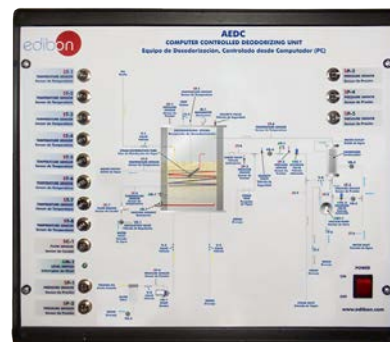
edibon

AEDC
COMPUTER CONTROLLED DEODORIZING UNIT
Equipo de Desodorización, Controlado desde Computador (PC)

ST-1
TEMPERATURE SENSOR
Sensor de Temperatura

ST-2
TEMPERATURE SENSOR
Sensor de Temperatura

ST-3
TEMPERATURE SENSOR
Sensor de Temperatura

ST-4
TEMPERATURE SENSOR
Sensor de Temperatura

ST-5
TEMPERATURE SENSOR
Sensor de Temperatura

ST-6
TEMPERATURE SENSOR
Sensor de Temperatura

ST-7
TEMPERATURE SENSOR
Sensor de Temperatura

ST-8
TEMPERATURE SENSOR
Sensor de Temperatura

SP-1
PRESSURE SENSOR
Sensor de Presión

SP-2
PRESSURE SENSOR
Sensor de Presión

SP-3
PRESSURE SENSOR
Sensor de Presión

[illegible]

POWER

www.edibon.com